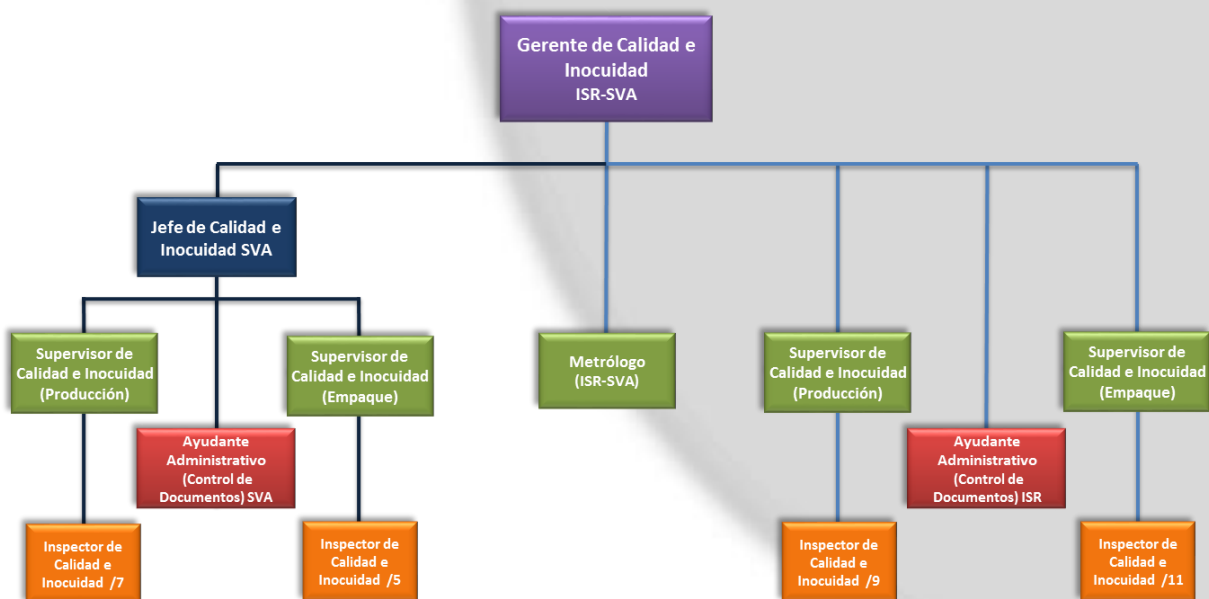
Gerente de Calidad e Inocuidad
ISR-SVA

Jefe de Calidad e Inocuidad SVA

Supervisor de Calidad e Inocuidad (Producción)

Ayudante Administrativo (Control de Documentos) SVA

Supervisor de Calidad e Inocuidad (Empaque)

Inspector de Calidad e Inocuidad /7

Inspector de Calidad e Inocuidad /5

Metrólogo (ISR-SVA)

Supervisor de Calidad e Inocuidad (Producción)

Ayudante Administrativo (Control de Documentos) ISR

Supervisor de Calidad e Inocuidad (Empaque)

Inspector de Calidad e Inocuidad /9

Inspector de Calidad e Inocuidad /11